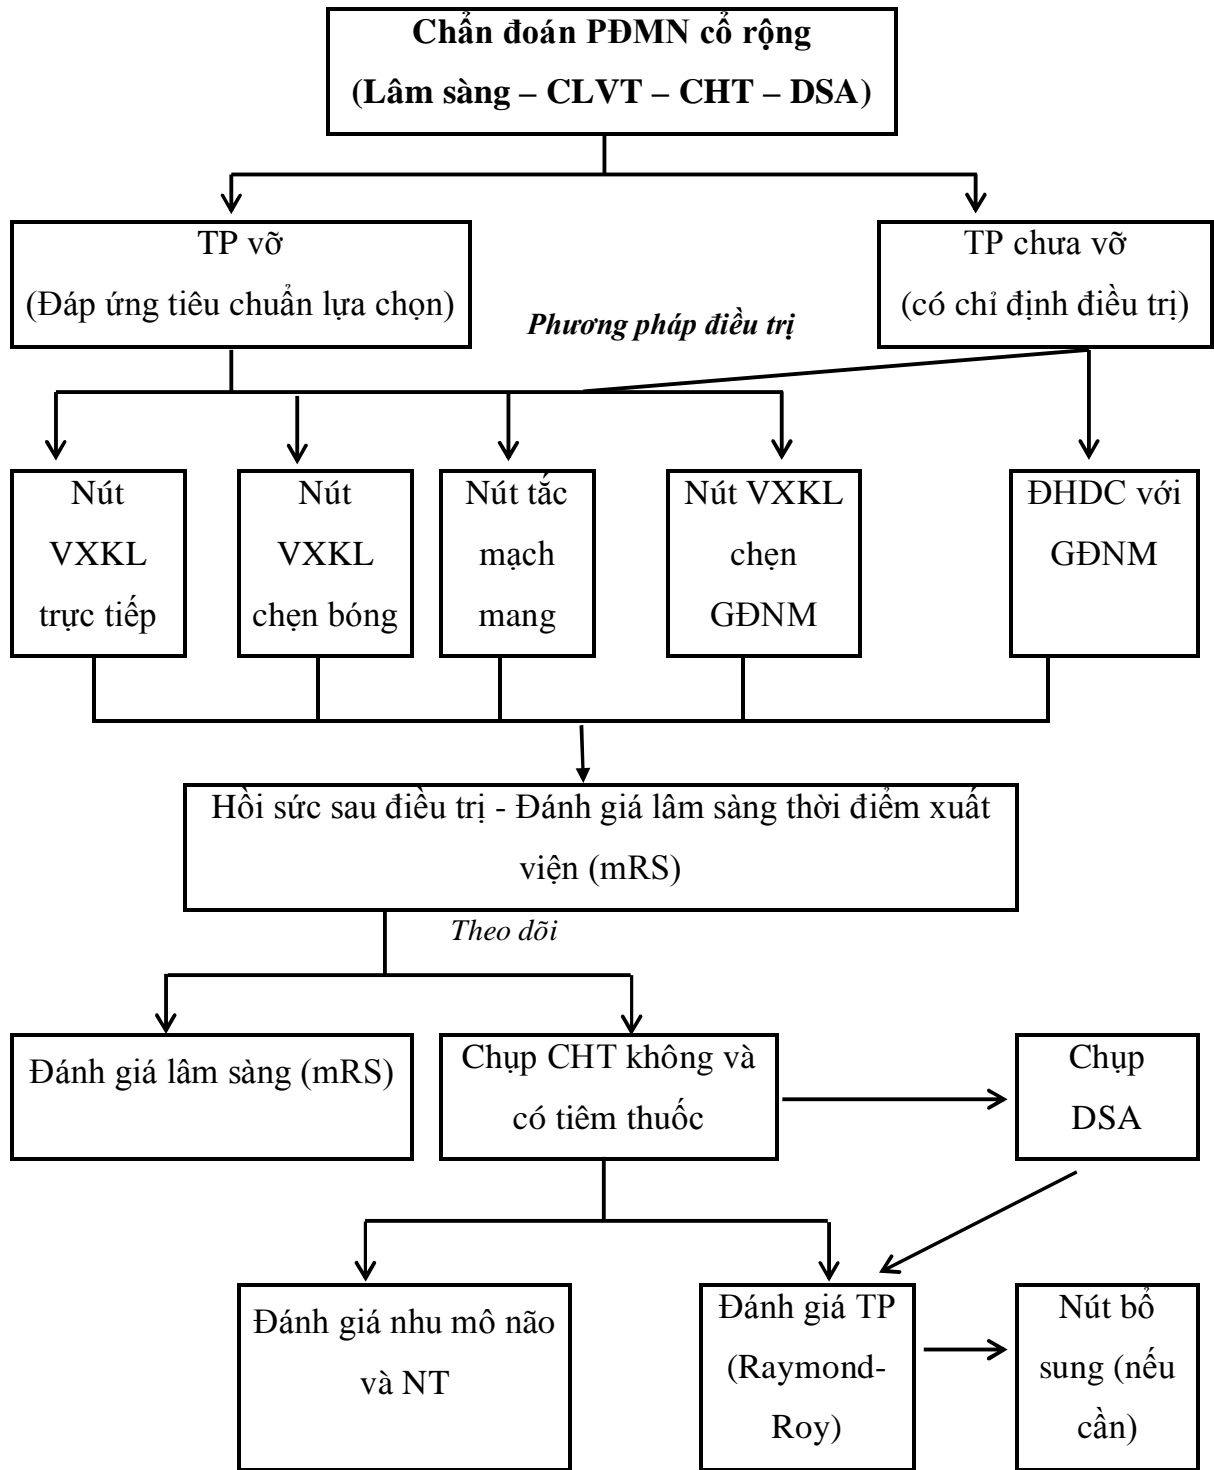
Chẩn đoán PĐMN cổ rộng
(Lâm sàng – CLVT – CHT – DSA)

TP vỡ
(Đáp ứng tiêu chuẩn lựa chọn)

TP chưa vỡ
(có chỉ định điều trị)

Phương pháp điều trị

Nút VXKL trực tiếp

Nút VXKL chẹn bóng

Nút tắc mạch mang

Nút VXKL chẹn GĐNM

ĐHDC với GĐNM

Hồi sức sau điều trị - Đánh giá lâm sàng thời điểm xuất viện (mRS)

Theo dõi

Đánh giá lâm sàng (mRS)

Chụp CHT không và có tiêm thuốc

Chụp DSA

Đánh giá nhu mô não và NT

Đánh giá TP (Raymond-Roy)

Nút bổ sung (nếu cần)